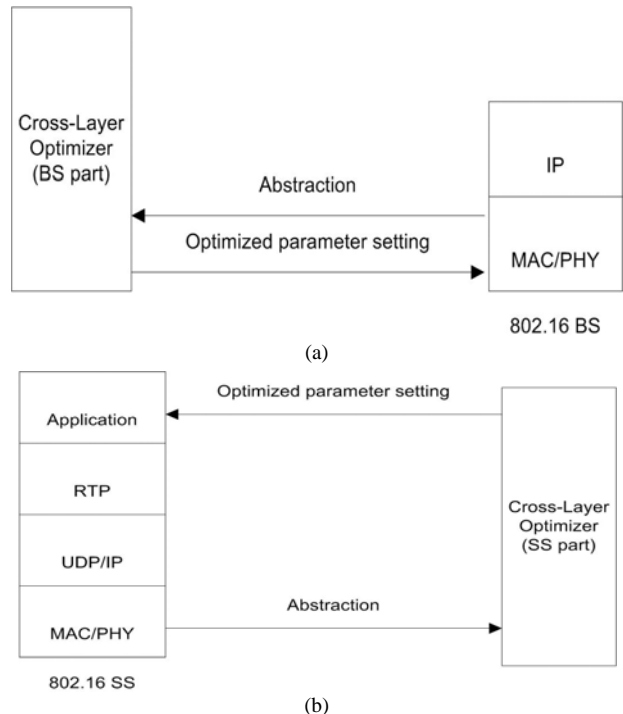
Cross-Layer Optimizer (BS part)

Abstraction

Optimized parameter setting

IP

MAC/PHY

802.16 BS

(a)

Application

RTP

UDP/IP

MAC/PHY

802.16 SS

Optimized parameter setting

Abstraction

Cross-Layer Optimizer (SS part)

(b)